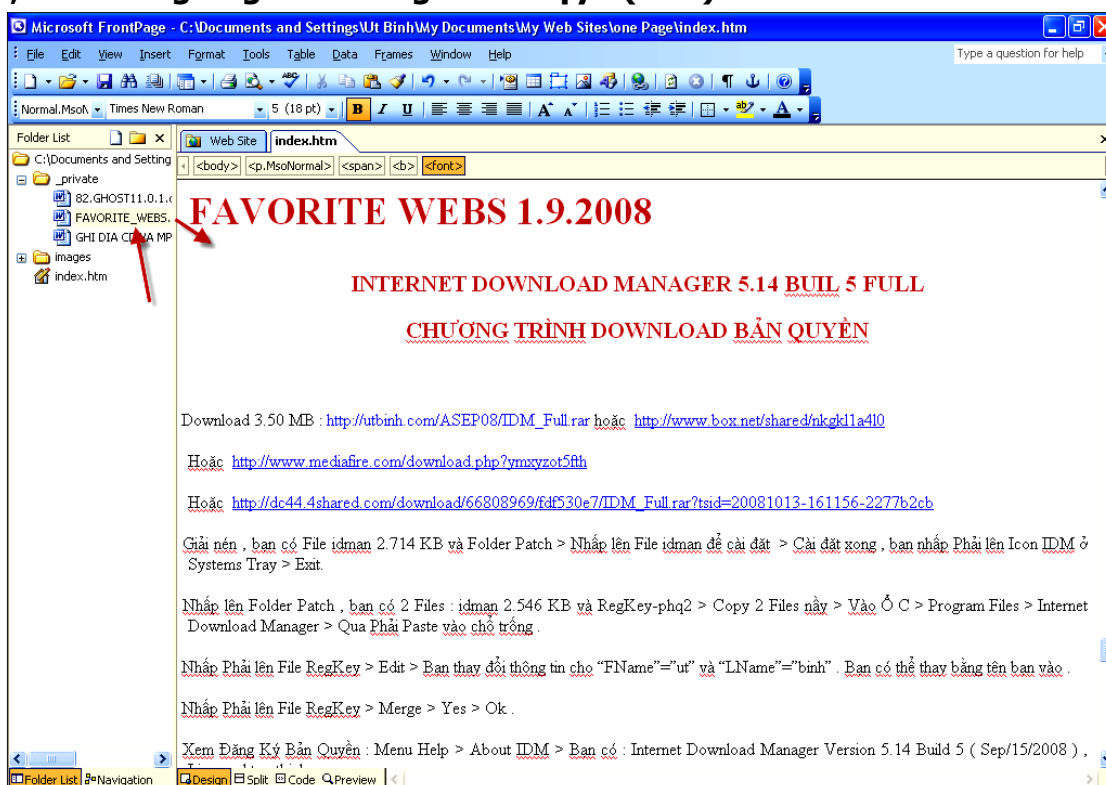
Microsoft FrontPage - C:\Documents and Settings\Ut Binh\My Documents\My Web Sites\one Page\index.htm

File Edit View Insert Format Tools Table Data Frames Window Help

Type a question for help

Normal.MsoN Times New Roman 5 (18 pt) B I U

Folder List

C:\Documents and Setting
_private
82.GHOST11.0.1.
FAVORITE_WEBS.
GHI DIA CD VA MP
images
index.htm

Web Site index.htm

<body> <p.MsoNormal> <span> <b> <font>

FAVORITE WEBS 1.9.2008

INTERNET DOWNLOAD MANAGER 5.14 BUIL 5 FULL

CHƯƠNG TRÌNH DOWNLOAD BẢN QUYỀN

Download 3.50 MB : http://utbinh.com/ASEP08/IDM_Full.rar hoặc http://www.box.net/shared/nkgkl1a4l0

Hoặc http://www.mediafire.com/download.php?ymxyzot5fth

Hoặc http://dc44.4shared.com/download/66808969/fdf530e7/IDM_Full.rar?tsid=20081013-161156-2277b2cb

Giải nén , bạn có File idman 2.714 KB và Folder Patch > Nhấp lên File idman để cài đặt > Cài đặt xong , bạn nhấp Phải lên Icon IDM ở Systems Tray > Exit.

Nhấp lên Folder Patch , bạn có 2 Files : idman 2.546 KB và RegKey-phq2 > Copy 2 Files nầy > Vào Ổ C > Program Files > Internet Download Manager > Qua Phải Paste vào chỗ trống .

Nhấp Phải lên File RegKey > Edit > Bạn thay đổi thông tin cho "FName"="ut" và "LName"="binh" . Bạn có thể thay bằng tên bạn vào .

Nhấp Phải lên File RegKey > Merge > Yes > Ok .

Xem Đăng Ký Bản Quyền : Menu Help > About IDM > Bạn có : Internet Download Manager Version 5.14 Build 5 ( Sep/15/2008 ) ,

Folder List Navigation Design Split Code Preview